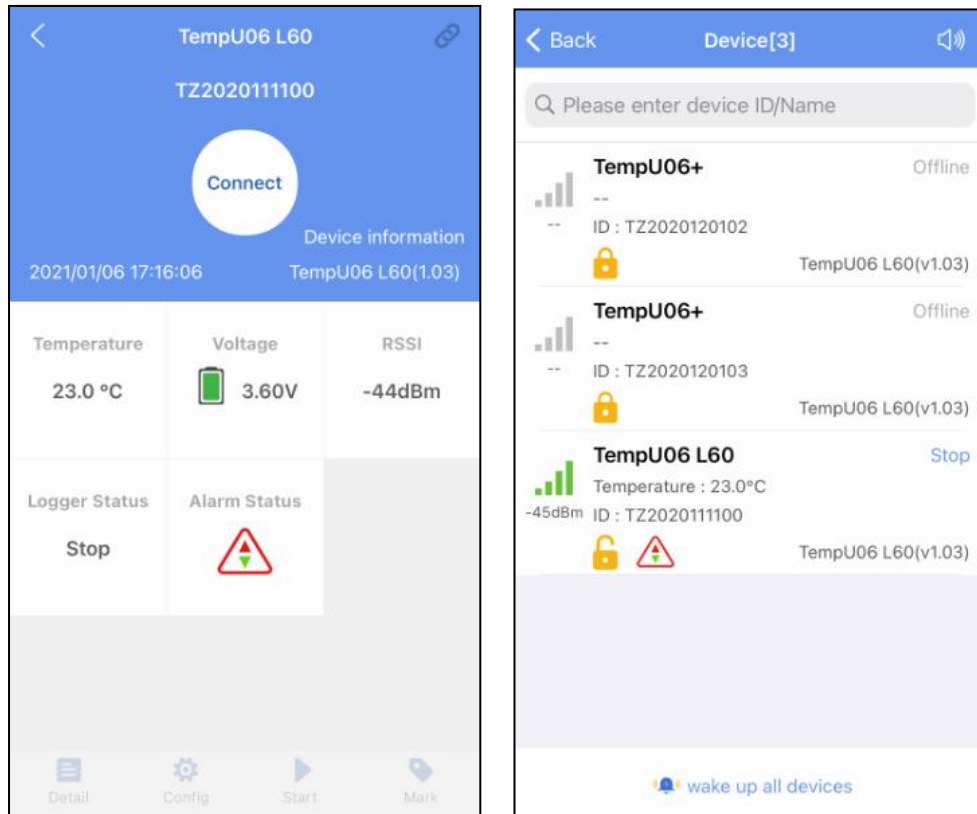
TempU06 L60

TZ2020111100

Connect

Device information

2021/01/06 17:16:06

TempU06 L60(1.03)

| Temperature | Voltage | RSSI |
|---|---|---|
| 23.0 °C | 3.60V | -44dBm |
| Logger Status | Alarm Status | |
| Stop | | |

Detail Config Start Mark

Back Device[3]

Please enter device ID/Name

TempU06+
--
-- ID : TZ2020120102
Offline
TempU06 L60(v1.03)

TempU06+
--
-- ID : TZ2020120103
Offline
TempU06 L60(v1.03)

TempU06 L60
Temperature : 23.0°C
-45dBm ID : TZ2020111100
Stop
TempU06 L60(v1.03)

wake up all devices